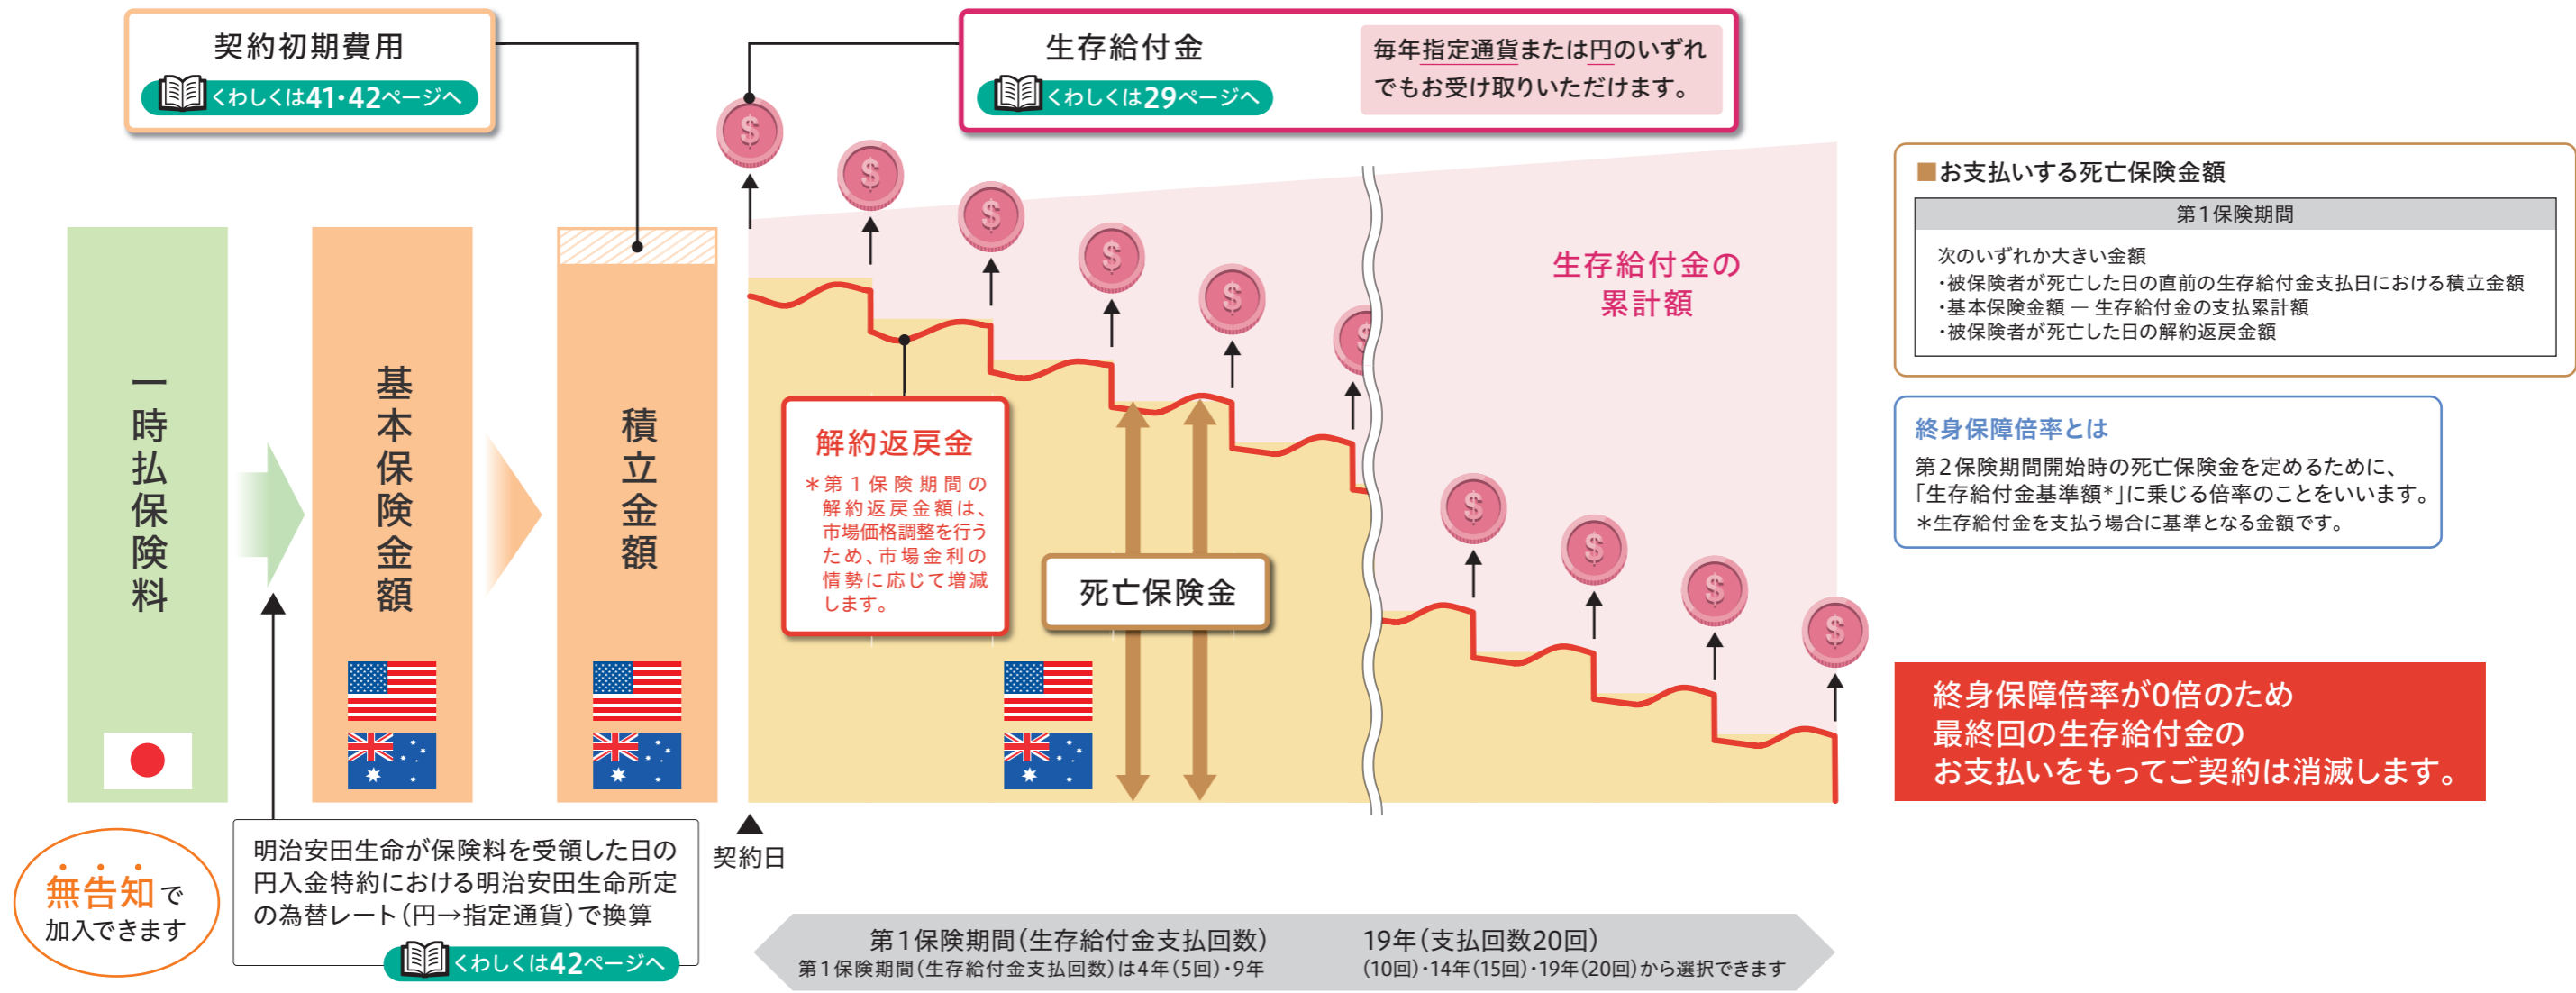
契約初期費用
くわしくは41・42ページへ

生存給付金
くわしくは29ページへ
毎年指定通貨または円のいずれでもお受け取りいただけます。

■お支払いする死亡保険金額

| 第１保険期間 |
|---|
| 次のいずれか大きい金額<br>・被保険者が死亡した日の直前の生存給付金支払日における積立金額<br>・基本保険金額 ― 生存給付金の支払累計額<br>・被保険者が死亡した日の解約返戻金額 |

一時払保険料

基本保険金額

積立金額

生存給付金の累計額

解約返戻金
＊第１保険期間の解約返戻金額は、市場価格調整を行うため、市場金利の情勢に応じて増減します。

死亡保険金

終身保障倍率とは
第２保険期間開始時の死亡保険金を定めるために、「生存給付金基準額＊」に乗じる倍率のことをいいます。
＊生存給付金を支払う場合に基準となる金額です。

終身保障倍率が0倍のため最終回の生存給付金のお支払いをもってご契約は消滅します。

無告知で加入できます

明治安田生命が保険料を受領した日の円入金特約における明治安田生命所定の為替レート（円→指定通貨）で換算
くわしくは42ページへ

契約日

第１保険期間（生存給付金支払回数） 19年（支払回数20回）
第１保険期間（生存給付金支払回数）は4年（5回）・9年（10回）・14年（15回）・19年（20回）から選択できます